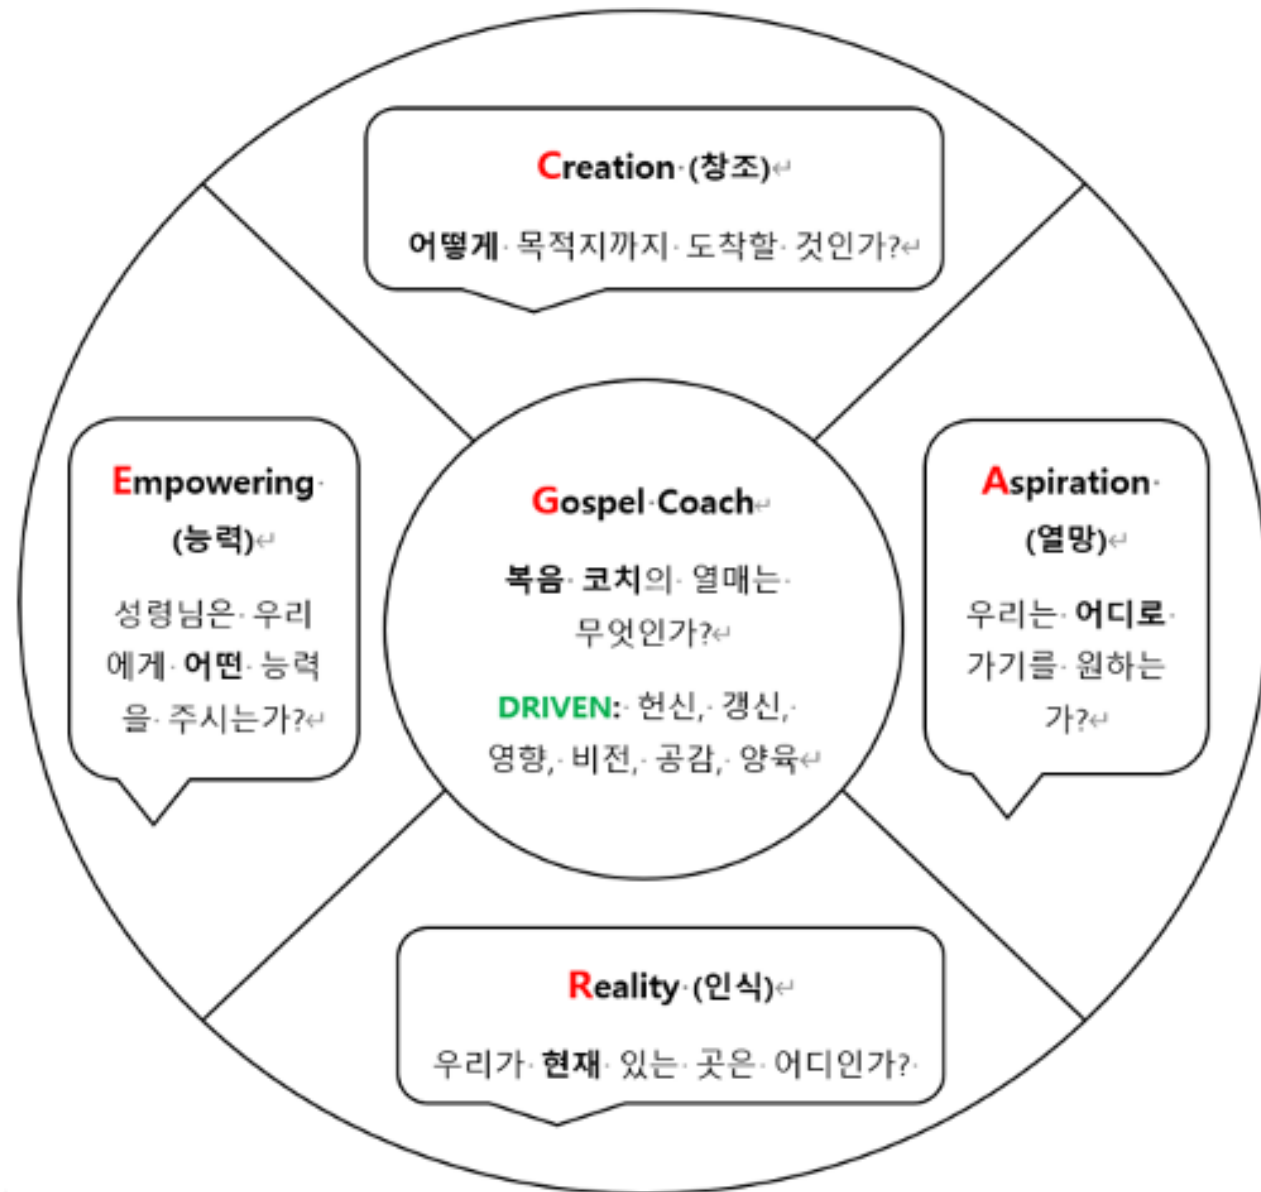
Creation (창조)

어떻게 목적지까지 도착할 것인가?

Empowering (능력)

성령님은 우리에게 어떤 능력을 주시는가?

Gospel Coach

복음 코치의 열매는 무엇인가?

DRIVEN: 헌신, 갱신, 영향, 비전, 공감, 양육

Aspiration (열망)

우리는 어디로 가기를 원하는가?

Reality (인식)

우리가 현재 있는 곳은 어디인가?